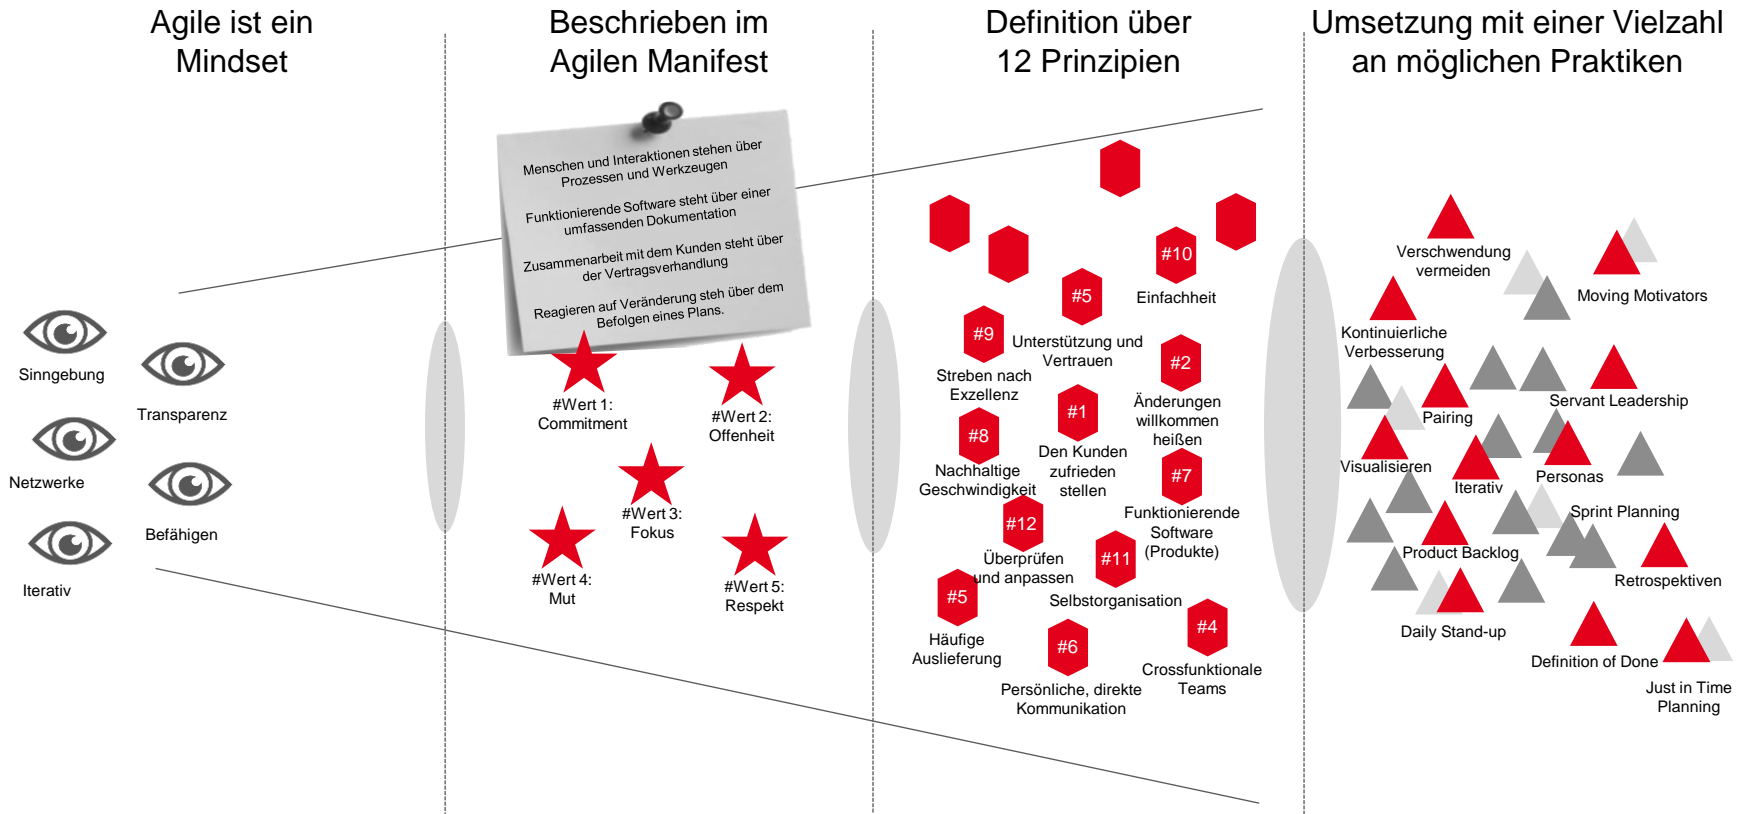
Agile ist ein Mindset

Beschrieben im Agilen Manifest

Definition über 12 Prinzipien

Umsetzung mit einer Vielzahl an möglichen Praktiken

Sinngebung

Transparenz

Netzwerke

Befähigen

Iterativ

Menschen und Interaktionen stehen über Prozessen und Werkzeugen

Funktionierende Software steht über einer umfassenden Dokumentation

Zusammenarbeit mit dem Kunden steht über der Vertragsverhandlung

Reagieren auf Veränderung steh über dem Befolgen eines Plans.

#Wert 1: Commitment

#Wert 2: Offenheit

#Wert 3: Fokus

#Wert 4: Mut

#Wert 5: Respekt

#10

Einfachheit

#5

Unterstützung und Vertrauen

#9

Streben nach Exzellenz

#2

Änderungen willkommen heißen

#1

Den Kunden zufrieden stellen

#8

Nachhaltige Geschwindigkeit

#7

Funktionierende Software (Produkte)

#12

Überprüfen und anpassen

#11

Selbstorganisation

#5

Häufige Auslieferung

#6

Persönliche, direkte Kommunikation

#4

Crossfunktionale Teams

Verschwendung vermeiden

Moving Motivators

Kontinuierliche Verbesserung

Servant Leadership

Pairing

Visualisieren

Iterativ

Personas

Sprint Planning

Product Backlog

Retrospektiven

Daily Stand-up

Definition of Done

Just in Time Planning